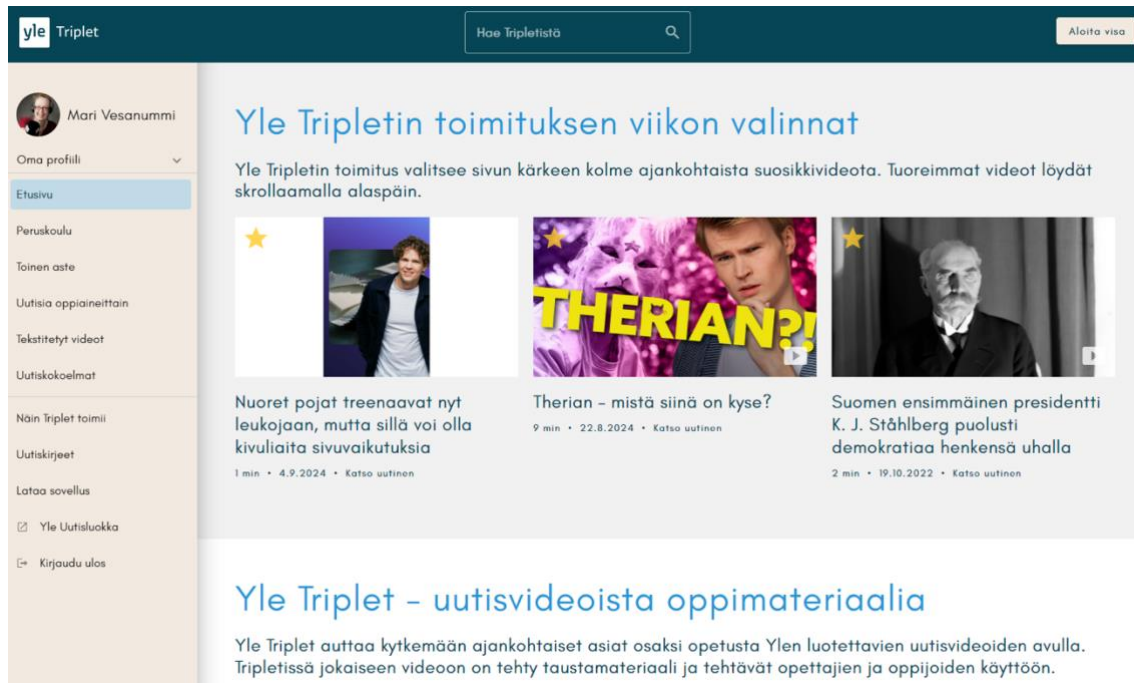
yle Triplet

Hae Tripletistä

Aloita visa

Mari Vesanummi

Oma profiili

Etusivu

Peruskoulu

Toinen aste

Uutisia oppiaineittain

Tekstitetyt videot

Uutiskokoelmat

Näin Triplet toimii

Uutiskirjeet

Lataa sovellus

Yle Uutisluokka

Kirjaudu ulos

Yle Tripletin toimituksen viikon valinnat

Yle Tripletin toimitus valitsee sivun kärkeen kolme ajankohtaista suosikkivideota. Tuoreimmat videot löydät skrollaamalla alaspäin.

THERIAN?!

Nuoret pojat treenaavat nyt leukojaan, mutta sillä voi olla kivuliaita sivuvaikutuksia

1 min • 4.9.2024 • Katso uutinen

Therian – mistä siinä on kyse?

9 min • 22.8.2024 • Katso uutinen

Suomen ensimmäinen presidentti K. J. Ståhlberg puolusti demokratiaa henkensä uhalla

2 min • 19.10.2022 • Katso uutinen

Yle Triplet – uutisvideoista oppimateriaalia

Yle Triplet auttaa kytkemään ajankohtaiset asiat osaksi opetusta Ylen luotettavien uutisvideoiden avulla. Tripletissä jokaiseen videoon on tehty taustamateriaali ja tehtävät opettajien ja oppijoiden käyttöön.